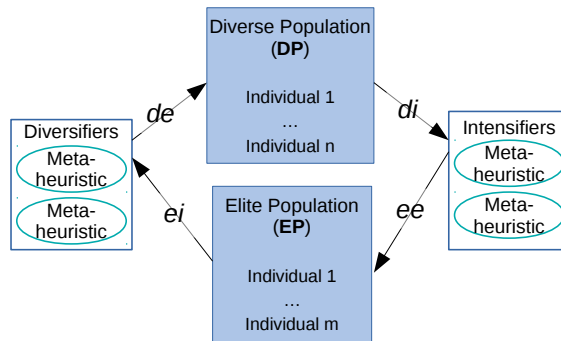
Diverse Population (DP)

Individual 1
...
Individual n

Diversifiers

Meta-heuristic

Meta-heuristic

de

di

Intensifiers

Meta-heuristic

Meta-heuristic

ei

ee

Elite Population (EP)

Individual 1
...
Individual m